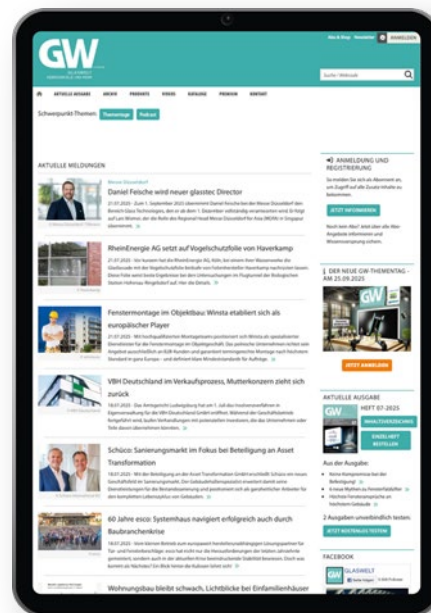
GW
GLASWELT

Abo & Shop | Newsletter | ANMELDEN

Suche / Webcode

AKTUELLE AUSGABE | ARCHIV | PRODUKTE | VIDEOS | KATALOG | PREMIUM | KONTAKT

Schwerpunkt-Themen: Thementage | Podcast

AKTUELLE MELDUNGEN

Messe Düsseldorf
Daniel Felsche wird neuer glasstec Director
21.07.2025 - Zum 1. September 2025 übernimmt Daniel Felsche bei der Messe Düsseldorf den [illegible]

RheinEnergie AG setzt auf Vogelschutzfolie von Haverkamp
21.07.2025 - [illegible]

Fenstermontage im Objektbau: Winsta etabliert sich als europäischer Player
21.07.2025 - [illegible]

VBH Deutschland im Verkaufsprozess, Mutterkonzern zieht sich zurück
18.07.2025 - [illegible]

Schüco: Sanierungsmarkt im Fokus bei Beteiligung an Asset Transformation
18.07.2025 - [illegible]

60 Jahre esco: Systemhaus navigiert erfolgreich auch durch Baubranchenkrise
18.07.2025 - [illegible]

Wohnungsbau bleibt schwach, Lichtblicke bei Einfamilienhäuser

ANMELDUNG UND REGISTRIERUNG
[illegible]
JETZT INFORMIEREN

DER NEUE GW-THEMENTAG - AM 25.09.2025
JETZT ANMELDEN

AKTUELLE AUSGABE
HEFT 07-2025
INHALTSVERZEICHNIS
EINZELHEFT BESTELLEN
Aus der Ausgabe:
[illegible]
2 Ausgaben unverbindlich testen:
JETZT KOSTENLOS TESTEN

FACEBOOK
GLASWELT